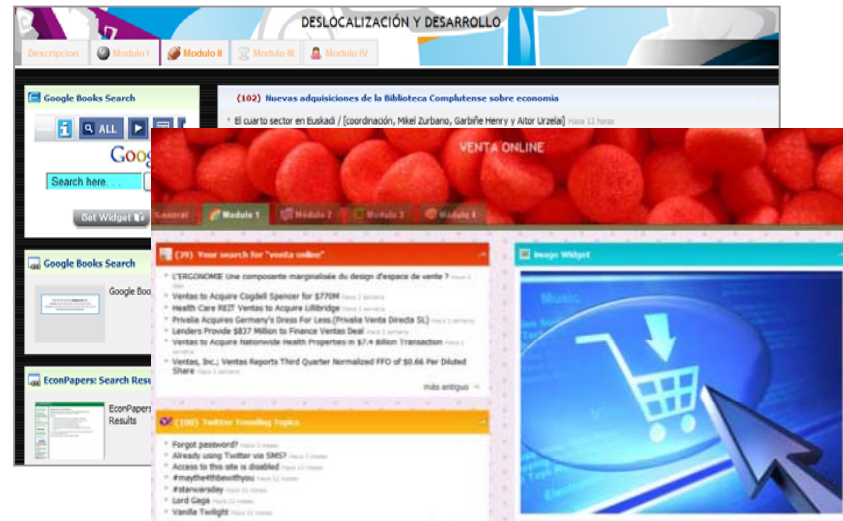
DESLOCALIZACIÓN Y DESARROLLO

Descripcion | Modulo I | Modulo II | Modulo III | Modulo IV

Google Books Search

ALL

Goog

Search here. . .

Get Widget

Google Books Search

Google Boo

EconPapers: Search Resu

EconPapers
Results

(102) Nuevas adquisiciones de la Biblioteca Complutense sobre economia

El cuarto sector en Euskadi / [coordinación, Mikel Zurbano, Garbiñe Henry y Aitor Urzelai] Hace 13 horas

VENTA ONLINE

General | Modulo 1 | Modulo 2 | Modulo 3 | Modulo 4

(39) Your search for "venta online"

L'ERGONOME Une composante marginalisée du design d'espace de vente ? Hace 1 día
Ventas to Acquire Cogdell Spencer for $770M Hace 1 semana
Health Care REIT Ventas to Acquire Lillibridge Hace 1 semana
Privalia Acquires Germany's Dress For Less (Privalia Venta Directa SL) Hace 1 semana
Lenders Provide $837 Million to Finance Ventas Deal Hace 1 semana
Ventas to Acquire Nationwide Health Properties in $7.4 Billion Transaction Hace 1 semana
Ventas, Inc.; Ventas Reports Third Quarter Normalized FFO of $0.66 Per Diluted Share Hace 1 semana

más antiguo

(100) Twitter Trending Topics

Forgot password? Hace 3 meses
Already using Twitter via SMS? Hace 3 meses
Access to this site is disabled Hace 11 meses
#maythe4thbewithyou Hace 11 meses
#starwarsday Hace 11 meses
Lord Gaga Hace 11 meses
Vanilla Twilight Hace 11 meses

Image Widget

Music